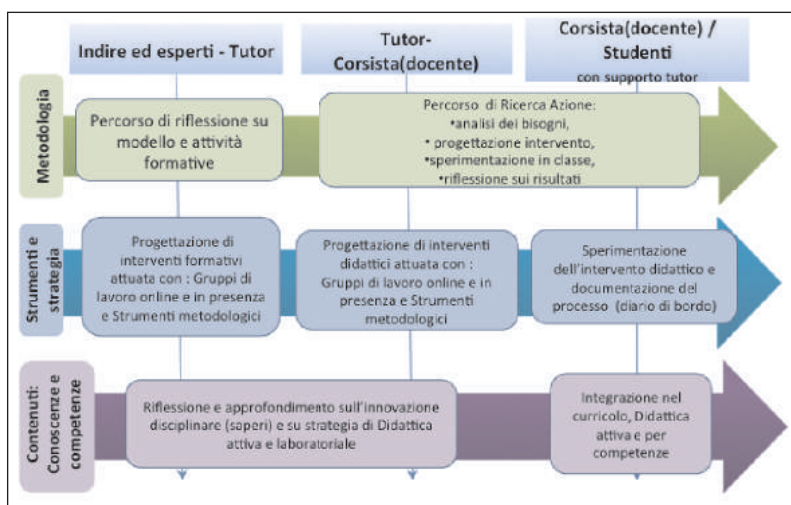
Indire ed esperti - Tutor

Tutor-
Corsista(docente)

Corsista(docente) /
Studenti
con supporto tutor

Metodologia

Percorso di riflessione su modello e attività formative

Percorso di Ricerca Azione:
•analisi dei bisogni,
• progettazione intervento,
•sperimentazione in classe,
•riflessione sui risultati

Strumenti e strategia

Progettazione di interventi formativi attuata con : Gruppi di lavoro online e in presenza e Strumenti metodologici

Progettazione di interventi didattici attuata con : Gruppi di lavoro online e in presenza e Strumenti metodologici

Sperimentazione dell'intervento didattico e documentazione del processo (diario di bordo)

Contenuti: Conoscenze e competenze

Riflessione e approfondimento sull'innovazione disciplinare (saperi) e su strategia di Didattica attiva e laboratoriale

Integrazione nel curricolo, Didattica attiva e per competenze